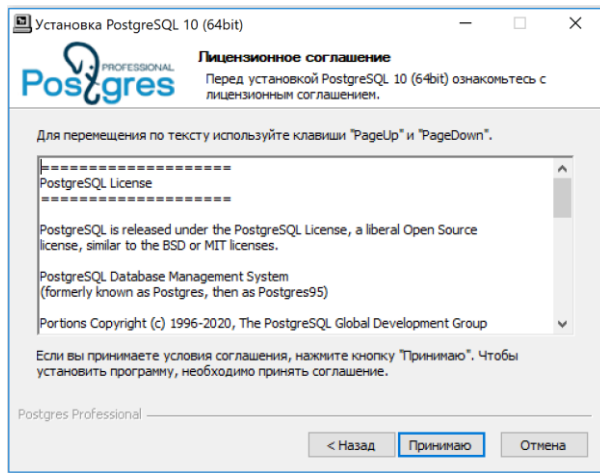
Установка PostgreSQL 10 (64bit)

Postgres PROFESSIONAL

Лицензионное соглашение

Перед установкой PostgreSQL 10 (64bit) ознакомьтесь с лицензионным соглашением.

Для перемещения по тексту используйте клавиши "PageUp" и "PageDown".

====================
PostgreSQL License
====================

PostgreSQL is released under the PostgreSQL License, a liberal Open Source license, similar to the BSD or MIT licenses.

PostgreSQL Database Management System
(formerly known as Postgres, then as Postgres95)

Portions Copyright (c) 1996-2020, The PostgreSQL Global Development Group

Если вы принимаете условия соглашения, нажмите кнопку "Принимаю". Чтобы установить программу, необходимо принять соглашение.

Postgres Professional

< Назад

Принимаю

Отмена